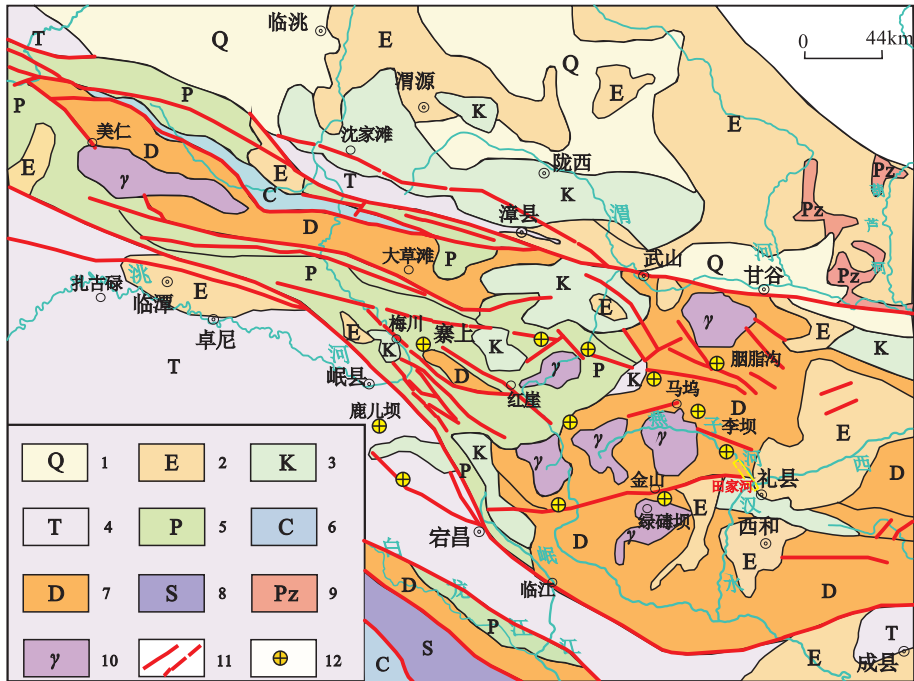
T Q 临洮 E 0 44km
P P 渭源 Q E
美仁 K E
E D 沈家滩 陇西 Pz
$\gamma$ E T K
C 渭 Pz
D 漳县 芦
大草滩 P 河 Pz
扎古録 洮 P 武山 Q 甘谷
临潭 E K
卓尼 E 梅川 E $\gamma$ E
T 寨上 K 胭脂沟 K
河 K D $\gamma$ P
岷县 K 马坞
鹿儿坝 红崖 D
李坝 E
$\gamma$ $\gamma$ 西
P K $\gamma$ D
金山 礼县
田家河
宕昌 绿磷坝 E 西和
D E
白 岷 D
D 临江 D
龙 江 江
P 江 T
C S 成县
E

| Q | 1 | E | 2 | K | 3 |
|---|---|---|---|---|---|
| T | 4 | P | 5 | C | 6 |
| D | 7 | S | 8 | Pz | 9 |
| $\gamma$ | 10 | | 11 | | 12 |